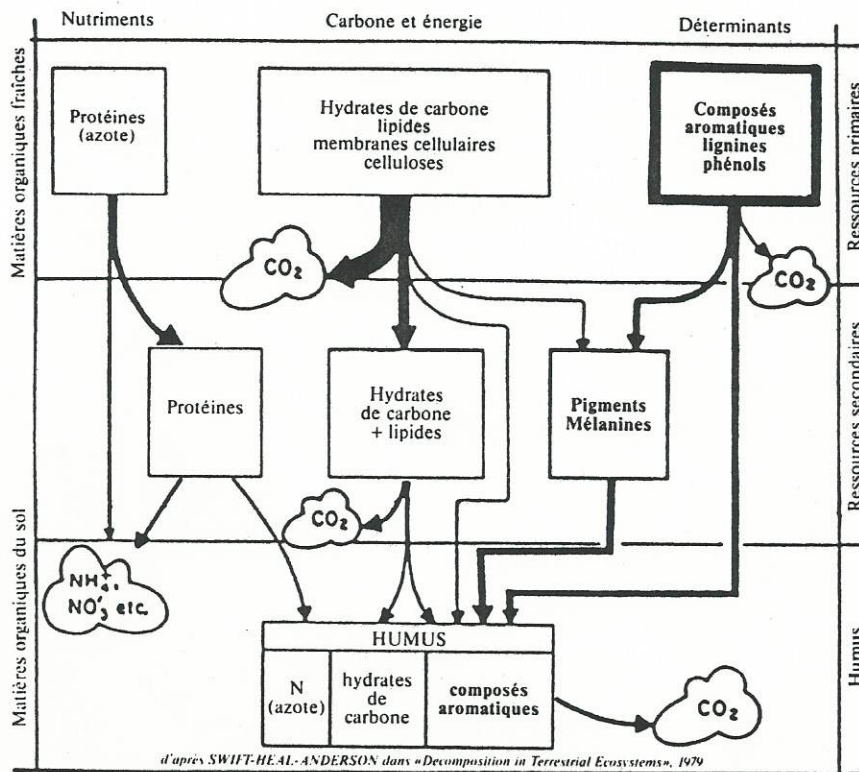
Nutriments

Carbone et énergie

Déterminants

Matières organiques fraîches

Protéines (azote)

Hydrates de carbone lipides membranes cellulaires celluloses

Composés aromatiques lignines phénols

Ressources primaires

$CO_2$

$CO_2$

Protéines

Hydrates de carbone + lipides

Pigments Mélanines

Ressources secondaires

$CO_2$

Matières organiques du sol

$NH_4^+$, $NO_3^-$ etc.

HUMUS

N (azote)

hydrates de carbone

composés aromatiques

$CO_2$

Humus

d'après SWIFT-HEAL-ANDERSON dans «Decomposition in Terrestrial Ecosystems», 1979